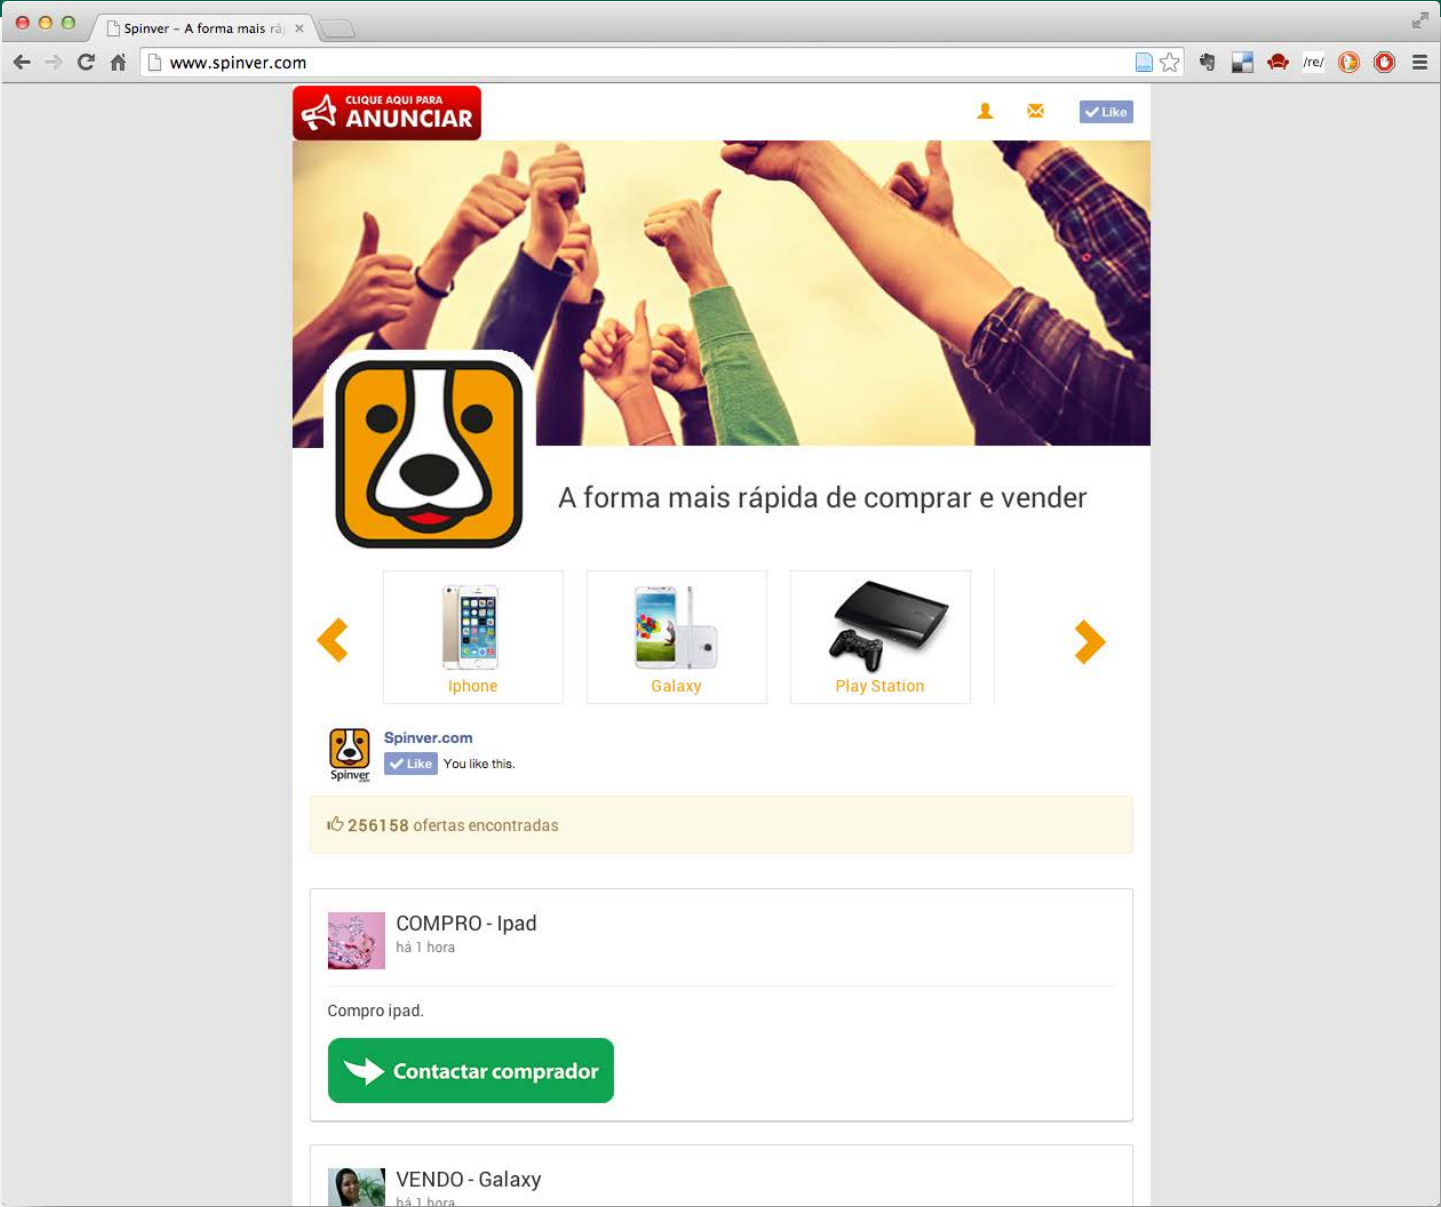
Spinver – A forma mais rá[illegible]

www.spinver.com

/re/

CLIQUE AQUI PARA
ANUNCIAR

Like

A forma mais rápida de comprar e vender

Iphone

Galaxy

Play Station

Spinver.com
Like You like this.
Spinver

256158 ofertas encontradas

COMPRO - Ipad
há 1 hora

Compro ipad.

Contactar comprador

VENDO - Galaxy
há 1 hora